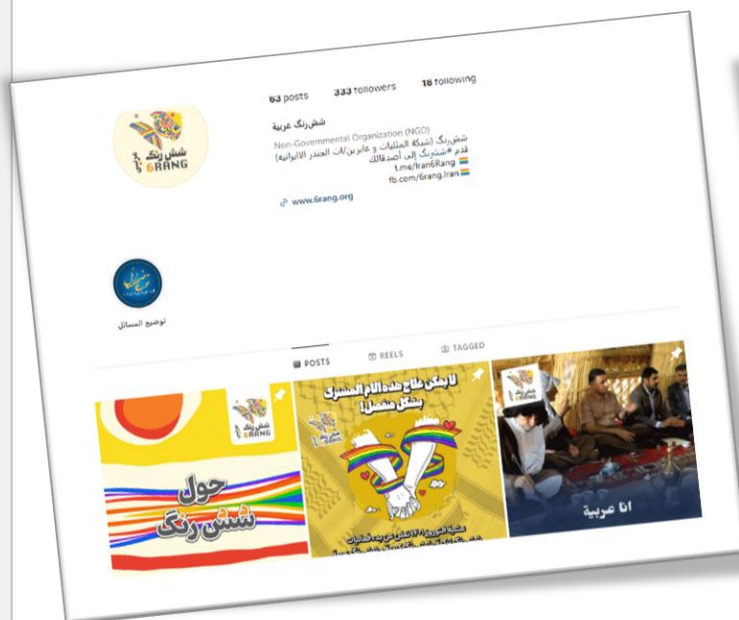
63 posts 333 followers 18 following

شش‌رنگ عربية

Non-Governmental Organization (NGO)

شش‌رنگ (شبكة المثليات و عابرين/ات الجندر الايرانية)

قدم #ششرنگ إلى أصدقائك

t.me/Iran6Rang

fb.com/6rang.Iran

www.6rang.org

شش رنگ 6RANG

توضيح المسائل

POSTS REELS TAGGED

6RANG

حول شش‌رنگ

لا يمكن علاج هذه الالام المشترك بشكل منفصل!

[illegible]

انا عربية